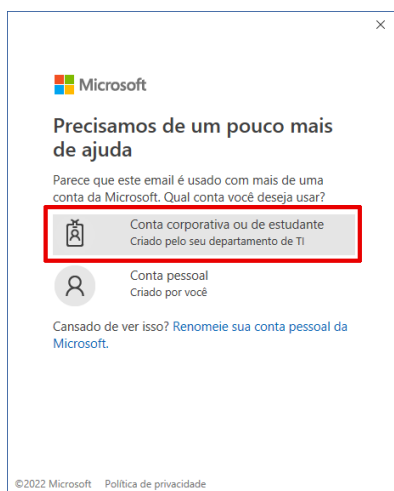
×

Microsoft

Precisamos de um pouco mais de ajuda

Parece que este email é usado com mais de uma conta da Microsoft. Qual conta você deseja usar?

Conta corporativa ou de estudante
Criado pelo seu departamento de TI

Conta pessoal
Criado por você

Cansado de ver isso? Renomeie sua conta pessoal da Microsoft.

©2022 Microsoft Política de privacidade